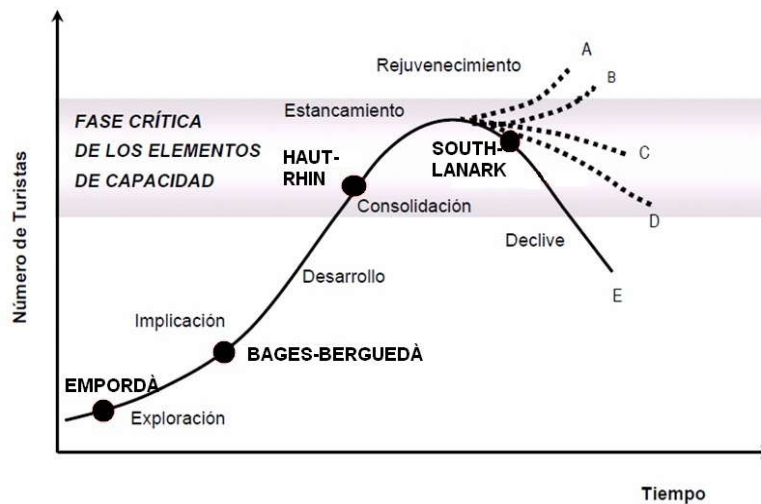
Número de Turistas

FASE CRÍTICA DE LOS ELEMENTOS DE CAPACIDAD

Rejuvenecimiento

A

B

C

D

E

Estancamiento

HAUT-RHIN

SOUTH-LANARK

Consolidación

Declive

Desarrollo

Implicación

BAGES-BERGUEDÀ

EMPORDÀ

Exploración

Tiempo